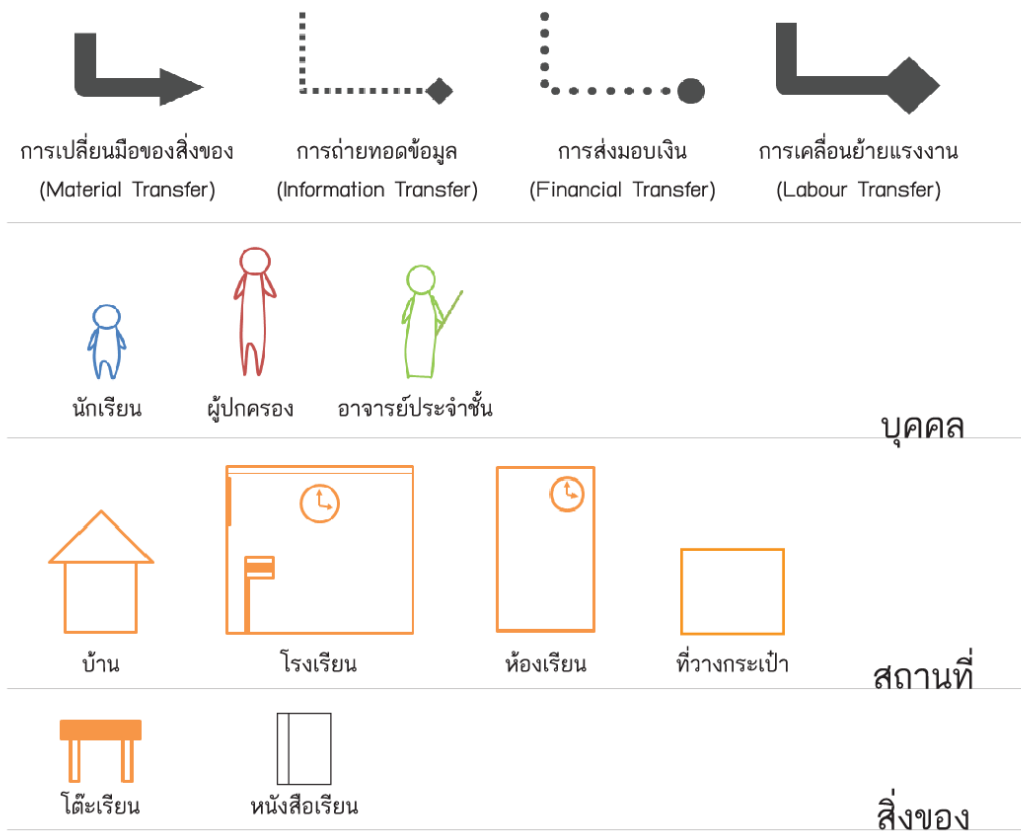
การเปลี่ยนมือของสิ่งของ
(Material Transfer)

การถ่ายทอดข้อมูล
(Information Transfer)

การส่งมอบเงิน
(Financial Transfer)

การเคลื่อนย้ายแรงงาน
(Labour Transfer)

นักเรียน

ผู้ปกครอง

อาจารย์ประจำชั้น

บุคคล

บ้าน

โรงเรียน

ห้องเรียน

ที่วางกระเป๋า

สถานที่

โต๊ะเรียน

หนังสือเรียน

สิ่งของ